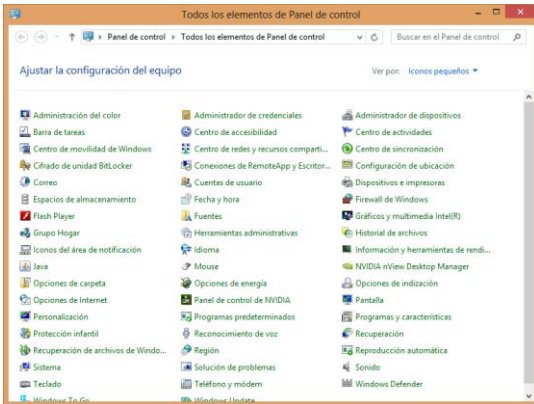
Todos los elementos de Panel de control

Panel de control ▸ Todos los elementos de Panel de control

Buscar en el Panel de control

Ajustar la configuración del equipo

Ver por: Iconos pequeños ▾

Administración del color
Barra de tareas
Centro de movilidad de Windows
Cifrado de unidad BitLocker
Correo
Espacios de almacenamiento
Flash Player
Grupo Hogar
Iconos del área de notificación
Java
Opciones de carpeta
Opciones de Internet
Personalización
Protección infantil
Recuperación de archivos de Windo...
Sistema
Teclado
Windows To Go

Administrador de credenciales
Centro de accesibilidad
Centro de redes y recursos comparti...
Conexiones de RemoteApp y Escritor...
Cuentas de usuario
Fecha y hora
Fuentes
Herramientas administrativas
Idioma
Mouse
Opciones de energía
Panel de control de NVIDIA
Programas predeterminados
Reconocimiento de voz
Región
Solución de problemas
Teléfono y módem
Windows Update

Administrador de dispositivos
Centro de actividades
Centro de sincronización
Configuración de ubicación
Dispositivos e impresoras
Firewall de Windows
Gráficos y multimedia Intel(R)
Historial de archivos
Información y herramientas de rendi...
NVIDIA nView Desktop Manager
Opciones de indización
Pantalla
Programas y características
Recuperación
Reproducción automática
Sonido
Windows Defender